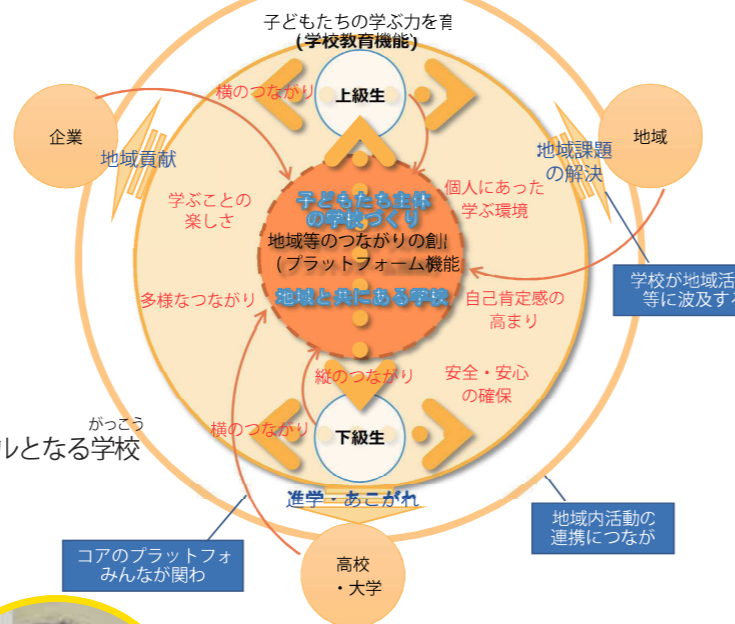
子どもたちの学ぶ力を育
（学校教育機能）

上級生

横のつながり

企業

地域貢献

地域

地域課題の解決

学ぶことの楽しさ

子どもたち主体の学校づくり
地域等のつながりの創
（プラットフォーム機能
地域と共にある学校

個人にあった学ぶ環境

学校が地域活等に波及す

多様なつながり

自己肯定感の高まり

縦のつながり

安全・安心の確保

がっこう
ルとなる学校

横のつながり

下級生

進学・あこがれ

地域内活動の連携につなが

コアのプラットフォ
みんなが関わ

高校・大学